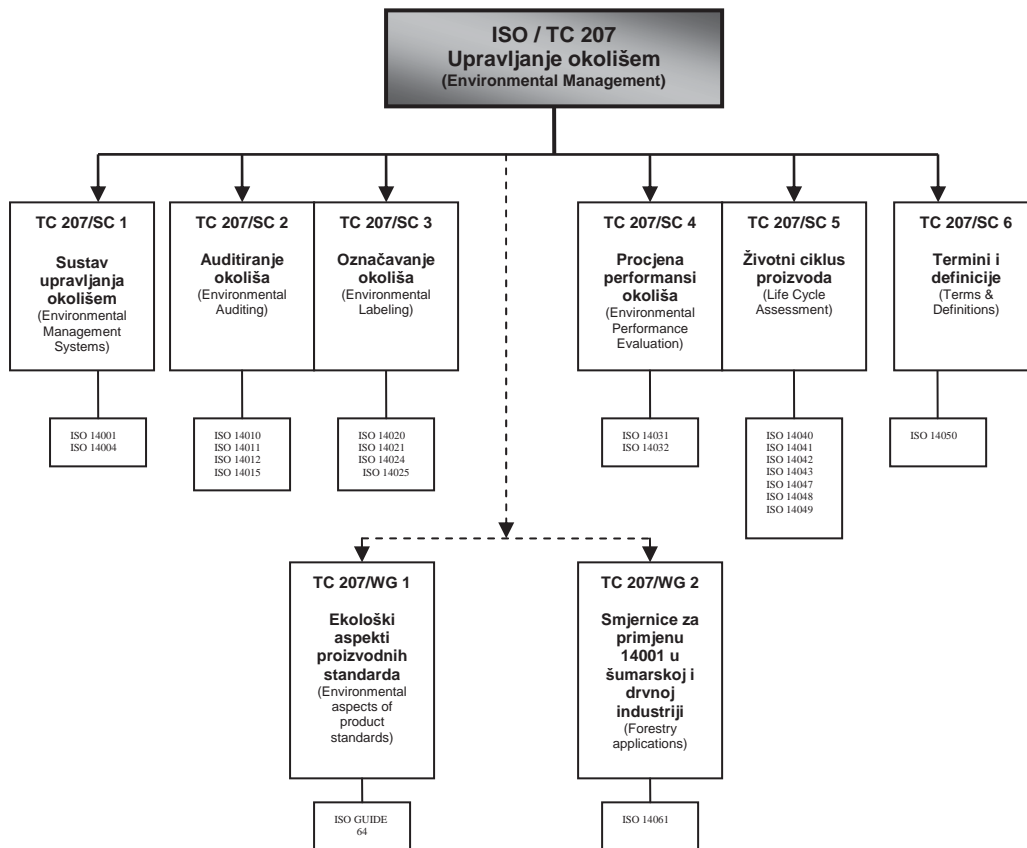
ISO / TC 207
Upravljanje okolišem
(Environmental Management)

TC 207/SC 1

Sustav upravljanja okolišem
(Environmental Management Systems)

ISO 14001
ISO 14004

TC 207/SC 2

Auditiranje okoliša
(Environmental Auditing)

ISO 14010
ISO 14011
ISO 14012
ISO 14015

TC 207/SC 3

Označavanje okoliša
(Environmental Labeling)

ISO 14020
ISO 14021
ISO 14024
ISO 14025

TC 207/SC 4

Procjena performansi okoliša
(Environmental Performance Evaluation)

ISO 14031
ISO 14032

TC 207/SC 5

Životni ciklus proizvoda
(Life Cycle Assessment)

ISO 14040
ISO 14041
ISO 14042
ISO 14043
ISO 14047
ISO 14048
ISO 14049

TC 207/SC 6

Termini i definicije
(Terms & Definitions)

ISO 14050

TC 207/WG 1

Ekološki aspekti proizvodnih standarda
(Environmental aspects of product standards)

ISO GUIDE 64

TC 207/WG 2

Smjernice za primjenu 14001 u šumarskoj i drvnoj industriji
(Forestry applications)

ISO 14061